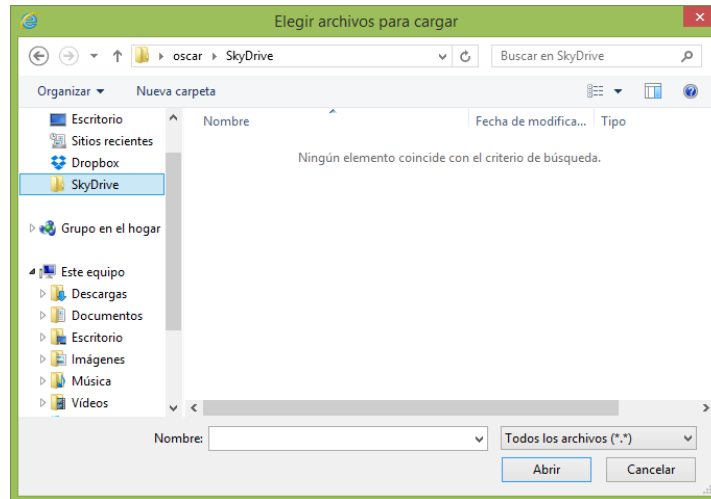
Elegir archivos para cargar

oscar ▸ SkyDrive

Buscar en SkyDrive

Organizar ▾

Nueva carpeta

Escritorio

Sitios recientes

Dropbox

SkyDrive

Grupo en el hogar

Este equipo

Descargas

Documentos

Escritorio

Imágenes

Música

Vídeos

Nombre

Fecha de modifica...

Tipo

Ningún elemento coincide con el criterio de búsqueda.

Nombre:

Todos los archivos (*.*)

Abrir

Cancelar